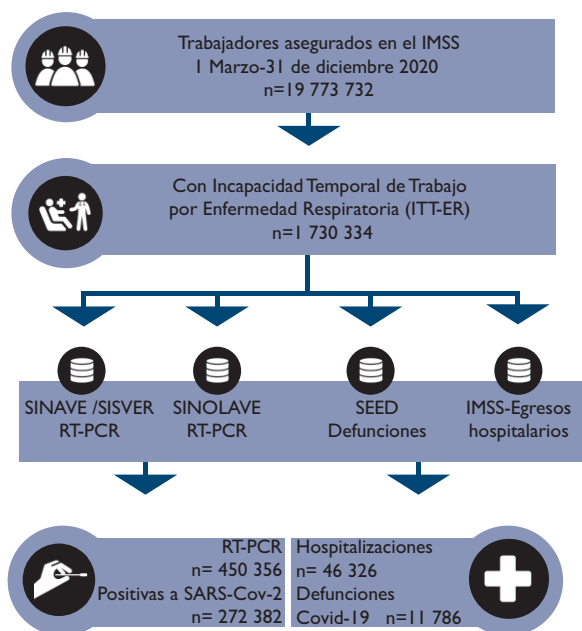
Trabajadores asegurados en el IMSS
1 Marzo-31 de diciembre 2020
n=19 773 732

Con Incapacidad Temporal de Trabajo
por Enfermedad Respiratoria (ITT-ER)
n=1 730 334

SINAVE /SISVER
RT-PCR

SINOLAVE
RT-PCR

SEED
Defunciones

IMSS-Egresos
hospitalarios

RT-PCR
n= 450 356
Positivas a SARS-Cov-2
n= 272 382

Hospitalizaciones
n= 46 326
Defunciones
Covid-19 n=11 786